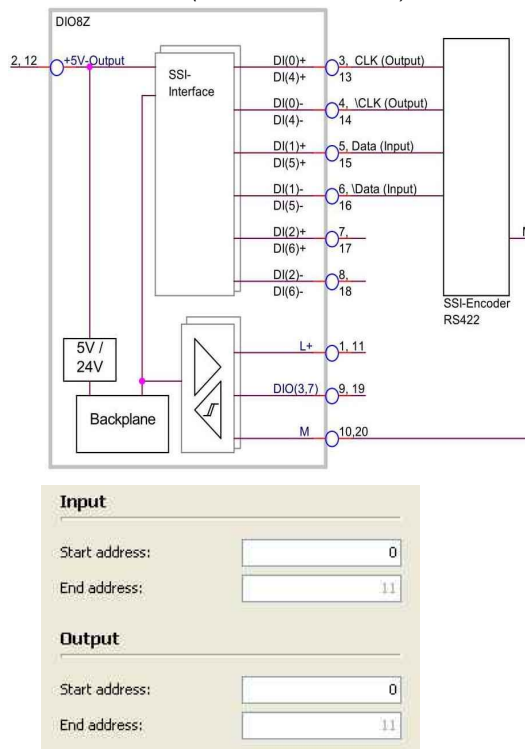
DIO8Z

2, 12

+5V-Output

SSI-Interface

DI(0)+
DI(4)+

3, CLK (Output)
13

DI(0)-
DI(4)-

4, \CLK (Output)
14

DI(1)+
DI(5)+

5, Data (Input)
15

DI(1)-
DI(5)-

6, \Data (Input)
16

DI(2)+
DI(6)+

7,
17

DI(2)-
DI(6)-

8,
18

SSI-Encoder
RS422

5V /
24V

L+

1, 11

DIO(3,7)

9, 19

Backplane

M

10,20

Input

Start address: 0

End address: 11

Output

Start address: 0

End address: 11